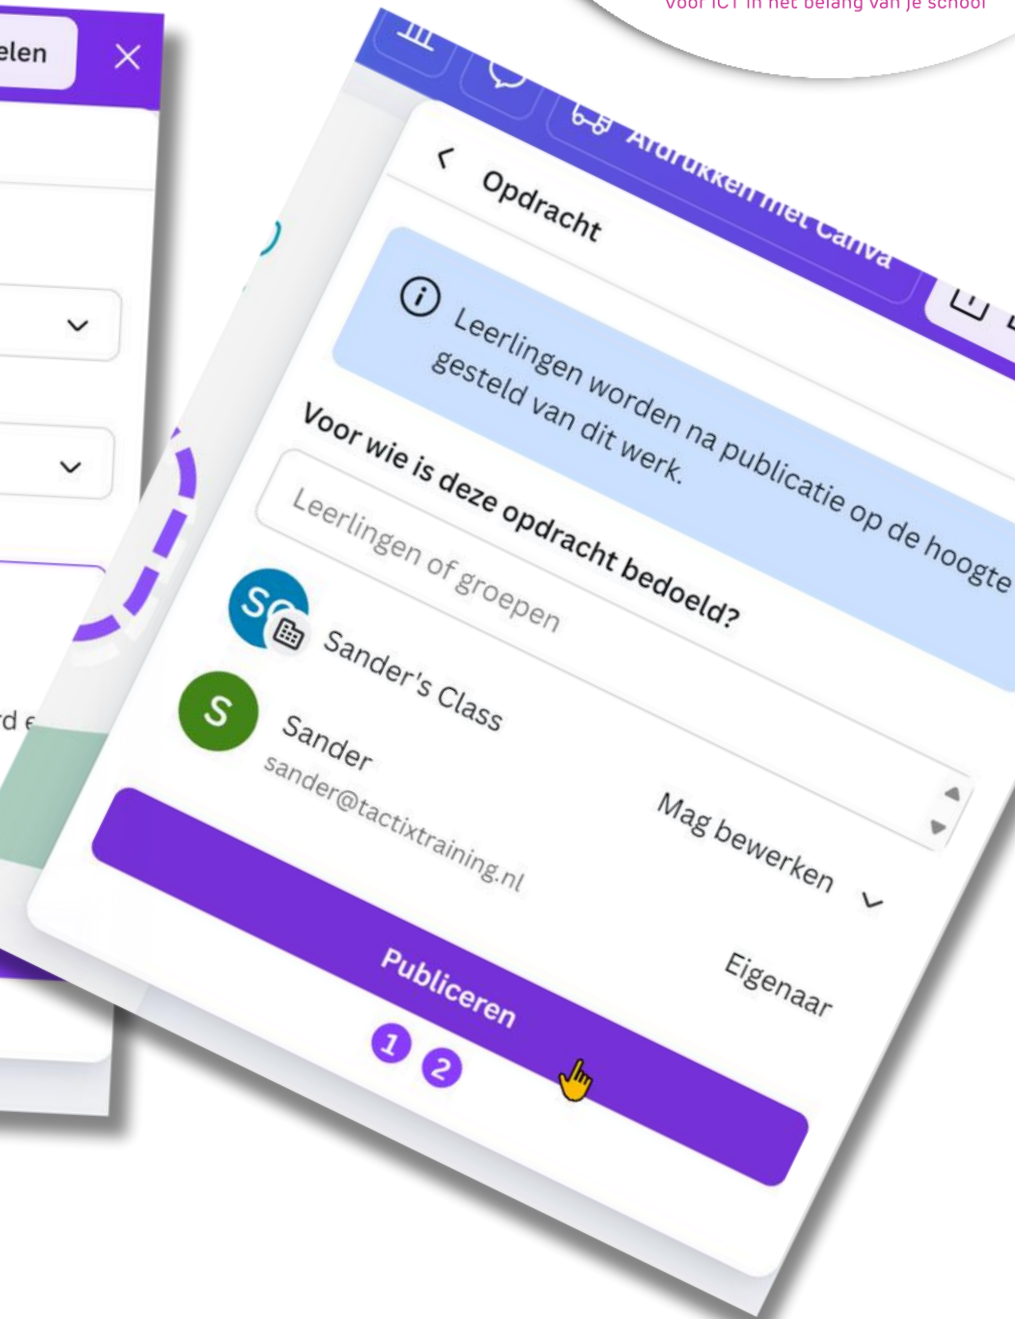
Voor ICT in het belang van je school

elen

Afdrukken met Canva

Opdracht

Leerlingen worden na publicatie op de hoogte gesteld van dit werk.

Voor wie is deze opdracht bedoeld?

Leerlingen of groepen

SC

Sander's Class

S

Sander

sander@tactixtraining.nl

Mag bewerken

Eigenaar

Publiceren

1

2

rd e